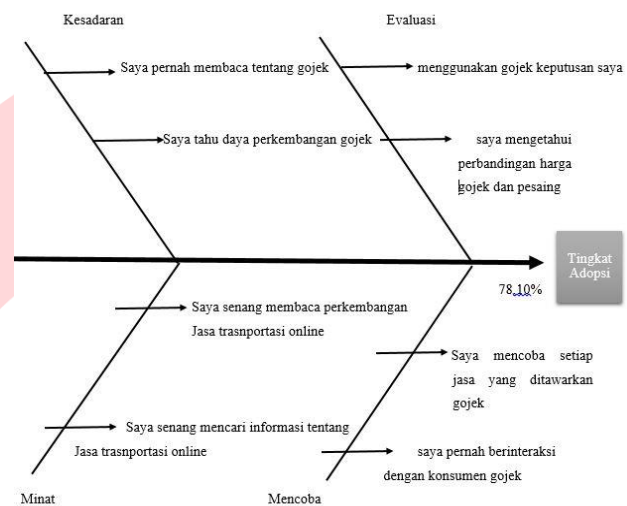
Kesadaran

Evaluasi

Saya pernah membaca tentang gojek

menggunakan gojek keputusan saya

Saya tahu daya perkembangan gojek

saya mengetahui perbandingan harga gojek dan pesaing

Tingkat Adopsi

78,10%

Saya senang membaca perkembangan Jasa trasnportasi online

Saya mencoba setiap jasa yang ditawarkan gojek

Saya senang mencari informasi tentang Jasa trasnportasi online

saya pernah berinteraksi dengan konsumen gojek

Minat

Mencoba